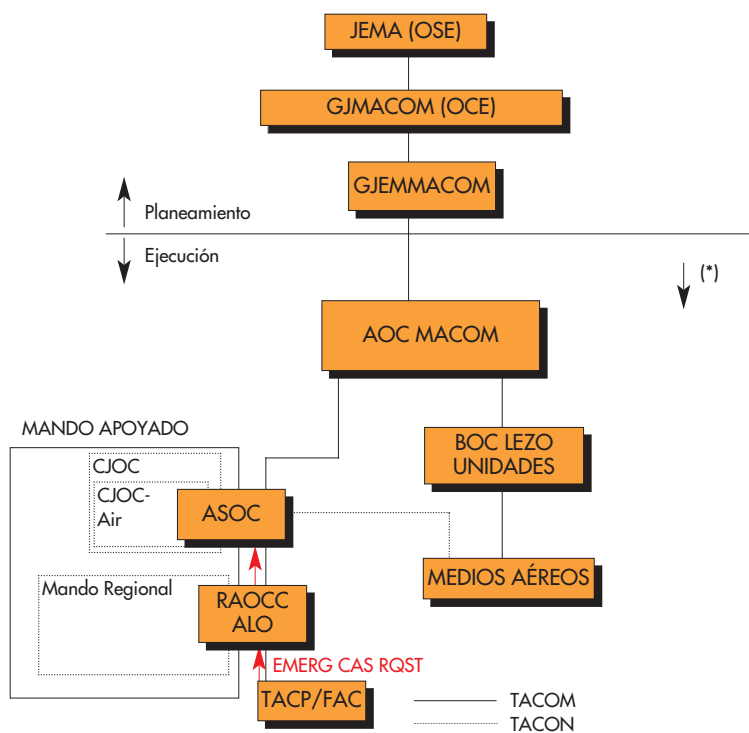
JEMA (OSE)

GJMACOM (OCE)

GJEMMACOM

Planeamiento

Ejecución

(*)

AOC MACOM

MANDO APOYADO

CJOC

CJOC-Air

ASOC

BOC LEZO UNIDADES

MEDIOS AÉREOS

Mando Regional

RAOCC ALO

EMERG CAS RQST

TACP/FAC

TACOM

TACON